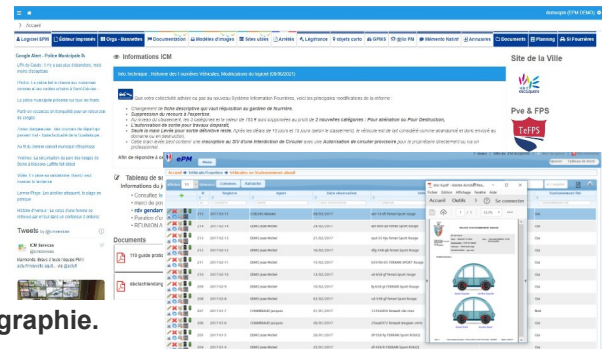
Accueil

Logiciel EPM | Éditeur imprimés | Orga - Bannettes | Documentation | Modèles d'images | Sites clés | Arrêtés | Législation | Objets curio | GPMS | Gilo PM | Mémento Natinf | Annuaires | Documents | Planning | Fourrières

Google Alert - Police Municipale fr

Informations ICM

Site de la Ville

Pve & FPS

Info technique : Refonte des Fourrières Véhicules, Modifications au logiciel (08/08/2021)

Que votre collectivité adhère ou pas au nouveau Système Information Fourrière, voici les principales modifications de la réforme :

Changement de fiche descriptive qui vaut réquisition au gardien de fourrière.
Suppression du recours à l'expertise.
Au niveau du classement, les 3 catégories sont supprimées au profit de 2 nouvelles catégories : Pour aliénation ou Pour Destruction.
L'autorisation de sortie pour travaux disparaît.
Durée la mise à jour sortie définitive reste.

Afin de répondre à ces

Tableau de
Informations du j
Consulter le
mercí de pren
rdv gendarm
Pointeurs CV
RÉUNION A

Documents

119 guide prati

déclarchandisag

Tweets

KM Services

graphie.

ePM

Accueil | Véhicules Fourrière | Véhicules en fourrière (véhicule)

Fourrière | Chercher | Rechercher

Accueil | Outils | Se connecter

TeFPS